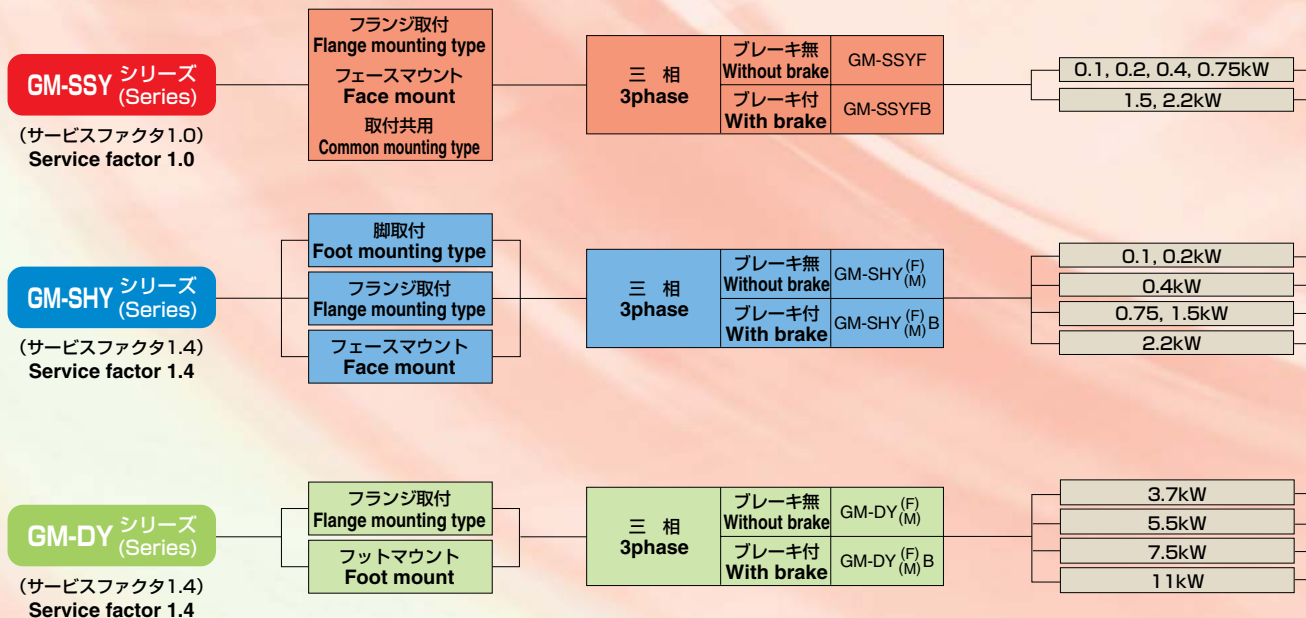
GM-SSY シリーズ (Series)

(サービスファクタ1.0)
Service factor 1.0

フランジ取付
Flange mounting type
フェースマウント
Face mount
取付共用
Common mounting type

三　相
3phase

ブレーキ無
Without brake
GM-SSYF

ブレーキ付
With brake
GM-SSYFB

0.1, 0.2, 0.4, 0.75kW
1.5, 2.2kW

GM-SHY シリーズ (Series)

(サービスファクタ1.4)
Service factor 1.4

脚取付
Foot mounting type
フランジ取付
Flange mounting type
フェースマウント
Face mount

三　相
3phase

ブレーキ無
Without brake
GM-SHY$^{(F)}_{(M)}$

ブレーキ付
With brake
GM-SHY$^{(F)}_{(M)}$B

0.1, 0.2kW
0.4kW
0.75, 1.5kW
2.2kW

GM-DY シリーズ (Series)

(サービスファクタ1.4)
Service factor 1.4

フランジ取付
Flange mounting type
フットマウント
Foot mount

三　相
3phase

ブレーキ無
Without brake
GM-DY$^{(F)}_{(M)}$

ブレーキ付
With brake
GM-DY$^{(F)}_{(M)}$B

3.7kW
5.5kW
7.5kW
11kW